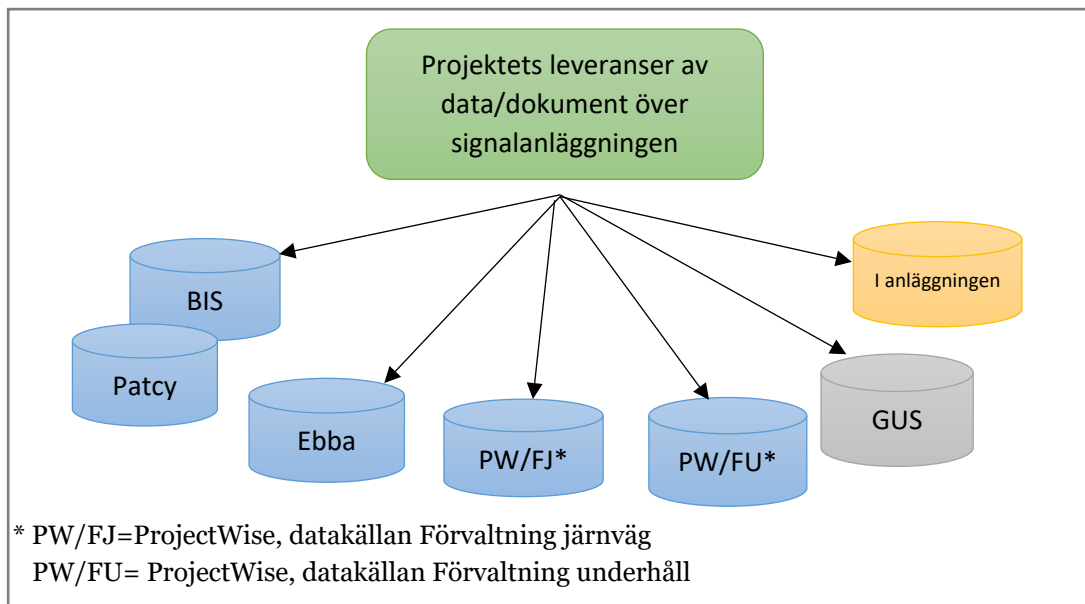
Projektets leveranser av data/dokument över signalanläggningen

BIS

Patcy

Ebba

PW/FJ*

PW/FU*

I anläggningen

GUS

* PW/FJ=ProjectWise, datakällan Förvaltning järnväg
PW/FU= ProjectWise, datakällan Förvaltning underhåll